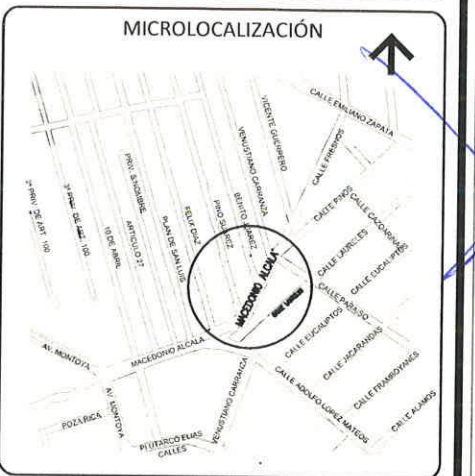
MICROLOCALIZACIÓN

CALLE EMILIANO ZAPATA
CALLE FRESNOS
VICENTE GUERRERO
VENUSTIANO CARRANZA
BENITO JUAREZ
PRIV. SAN LUIS
FELIX DIAZ
PLAN DE SAN LUIS
ARTICULO 27
PRIV. 5 NOVIEMBRE
10 DE ABRIL
3ª PRIV. DE ART. 100
2ª PRIV. DE ART. 100
CALLE PINOS
CALLE CAZOARINAS
CALLE LAURELES
CALLE EUCALIPTOS
CALLE PARAISO
CALLE EUCALIPTOS
MACEDONIO ALCALA
MACEDONIO ALCALA
CALLE JACARANDAS
CALLE FRAMBOYANES
CALLE ALAMOS
CALLE ADOLFO LOPEZ MATEOS
VENUSTIANO CARRANZA
AV. MONTOYA
AV. MONTOYA
POZA RICA
PLUTARCO ELIAS CALLES